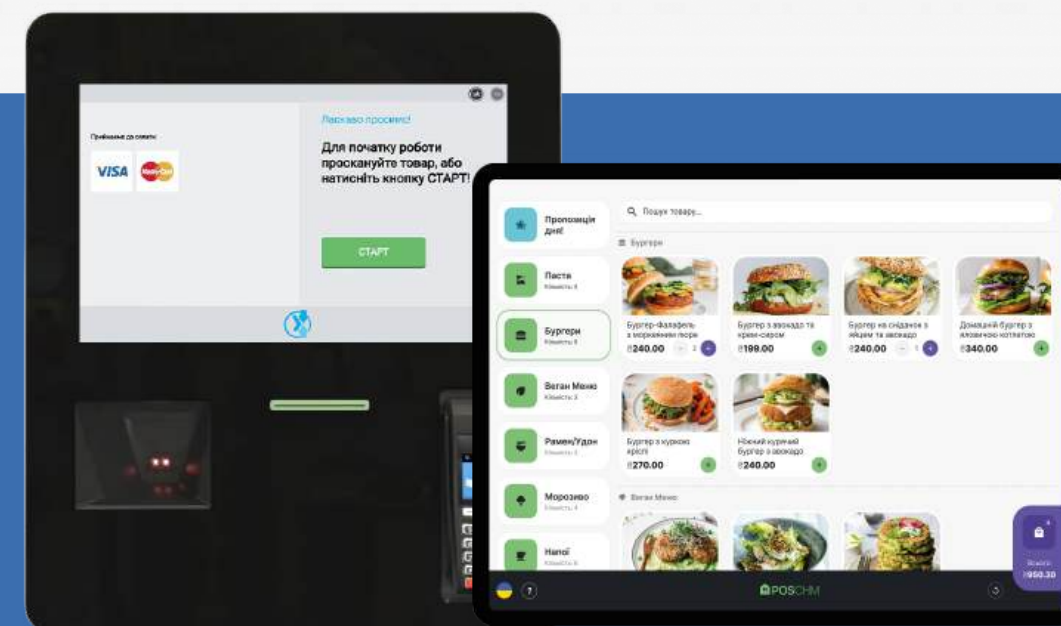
Приймаємо до оплати:

VISA MasterCard

Ласкаво просимо!

Для початку роботи проскануйте товар, або натисніть кнопку СТАРТ!

СТАРТ

Пропозиція дня!

Пасти
Кількість 8

Бургери
Кількість 8

Веган Меню
Кількість 3

Рамен/Удон
Кількість 3

Морозиво
Кількість 4

Напої
Кількість 6

Пошук товару...

Бургери

Бургер-Фалафель з морквяним пюре
₴240.00 2

Бургер з авокадо та крем-сиром
₴199.00

Бургер на сніданок з яйцем та авокадо
₴240.00 1

Домашній бургер з яловичою котлетою
₴340.00

Бургер з курячою кріспі
₴270.00

Ніжний курячий бургер з авокадо
₴240.00

Веган Меню

Всього
₴950.30

POSCHM